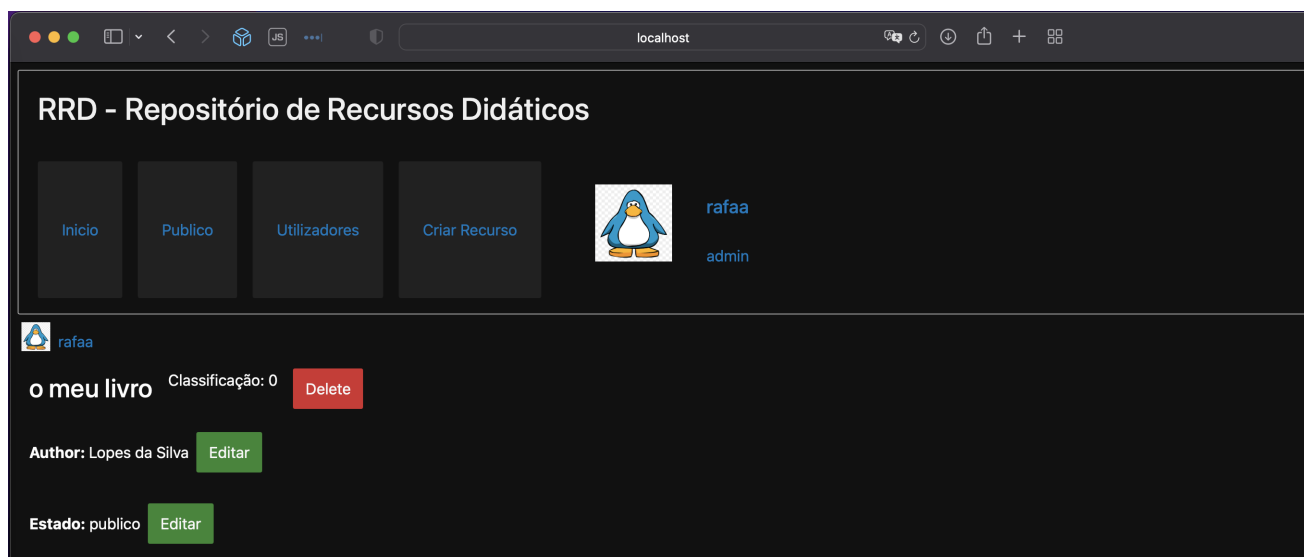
JS

localhost

RRD - Repositório de Recursos Didáticos

Inicio

Publico

Utilizadores

Criar Recurso

rafaa

admin

rafaa

o meu livro

Classificação: 0

Delete

**Author:** Lopes da Silva

Editar

**Estado:** publico

Editar